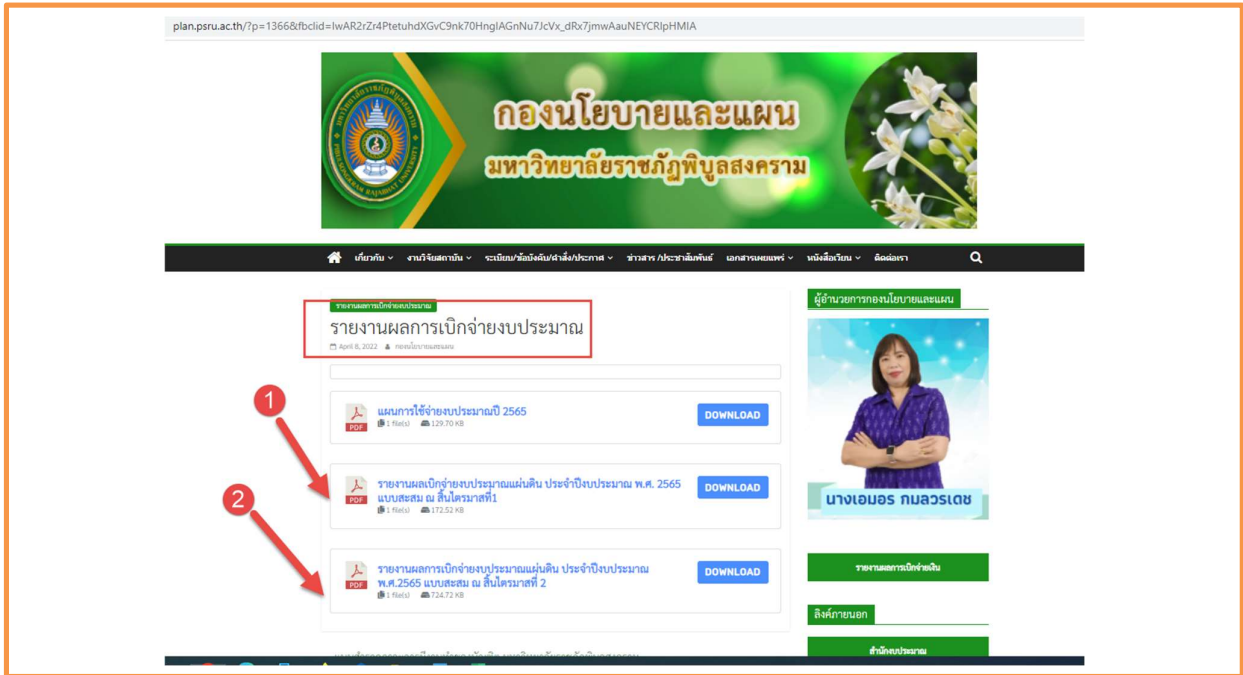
plan.psru.ac.th/?p=1366&fbclid=IwAR2rZr4PtetuhdXGvC9nk70HnglAGnNu7JcVx_dRx7jmwAauNEYCRIpHMIA

กองนโยบายและแผน
มหาวิทยาลัยราชภัฏพิบูลสงคราม

เกี่ยวกับ ระบบงานวิจัยสถาบัน ระเบียบ/ข้อบังคับ/คำสั่ง/ประกาศ ข่าวสาร /ประชาสัมพันธ์ เอกสารเผยแพร่ หนังสือเวียน ติดต่อเรา

รายงานผลการเบิกจ่ายงบประมาณ
รายงานผลการเบิกจ่ายงบประมาณ
April 8, 2022 กองนโยบายและแผน

แผนการใช้จ่ายงบประมาณปี 2565
1 file(s) 129.70 KB
DOWNLOAD

1
รายงานผลเบิกจ่ายงบประมาณแผ่นดิน ประจำปีงบประมาณ พ.ศ. 2565 แบบสะสม ณ สิ้นไตรมาสที่1
1 file(s) 172.52 KB
DOWNLOAD

2
รายงานผลการเบิกจ่ายงบประมาณแผ่นดิน ประจำปีงบประมาณ พ.ศ.2565 แบบสะสม ณ สิ้นไตรมาสที่ 2
1 file(s) 724.72 KB
DOWNLOAD

ผู้อำนวยการกองนโยบายและแผน
นางเอมอร กมลวรเดช
รายงานผลการเบิกจ่ายเงิน
ลิงค์ภายนอก
สำนักงบประมาณ